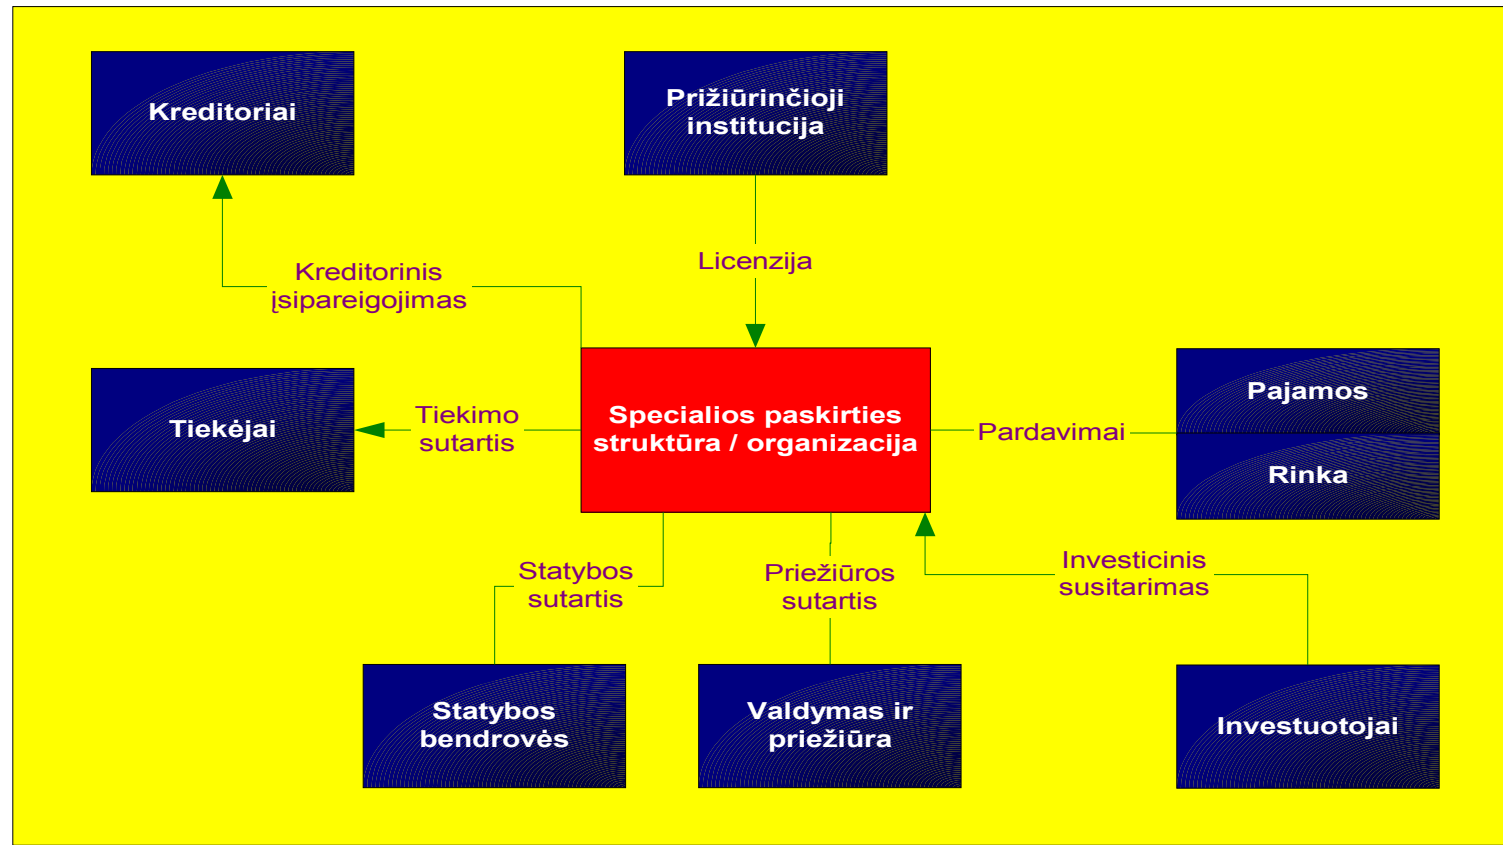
Kreditoriai

Prižiūrinčioji institucija

Kreditorinis įsipareigojimas

Licenzija

Tiekėjai

Tiekimo sutartis

Specialios paskirties struktūra / organizacija

Pardavimai

Pajamos

Rinka

Statybos sutartis

Priežiūros sutartis

Investicinis susitarimas

Statybos bendrovės

Valdymas ir priežiūra

Investuotojai